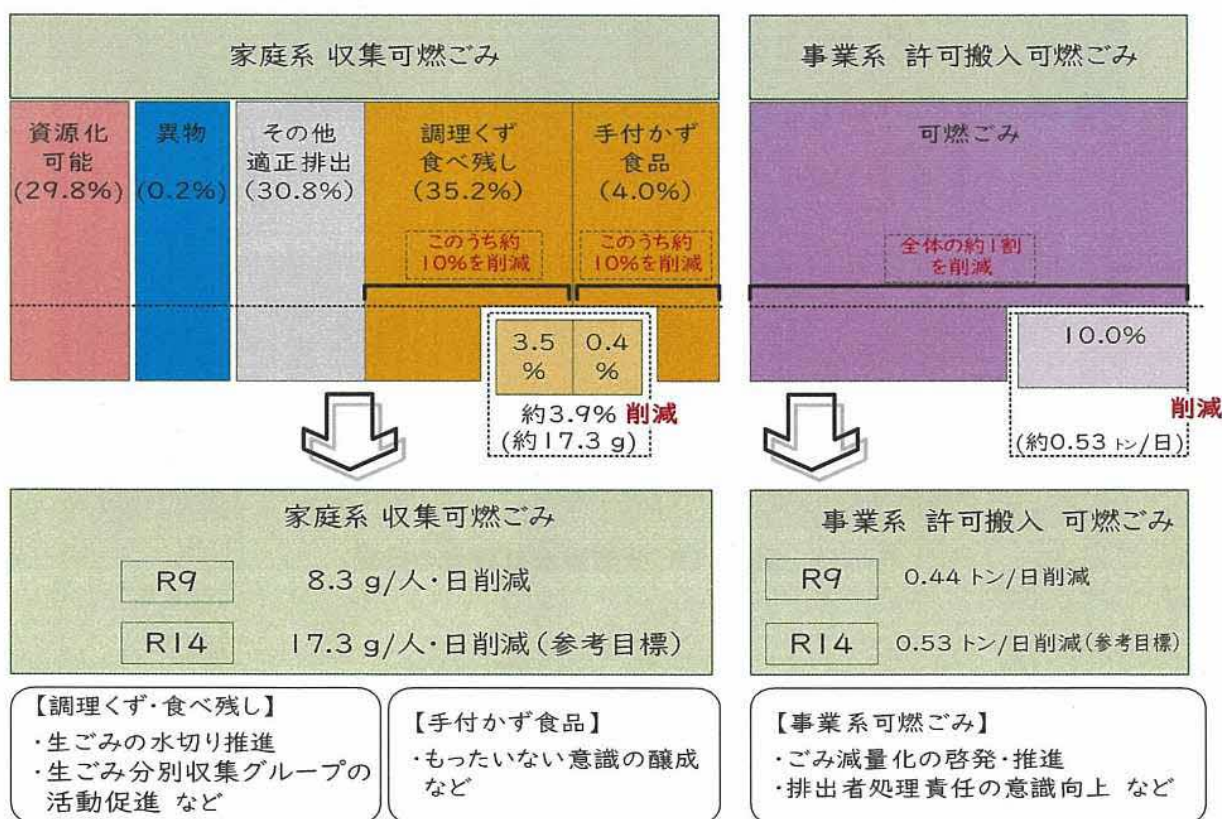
家庭系 収集可燃ごみ

資源化可能(29.8%)

異物(0.2%)

その他適正排出(30.8%)

調理くず食べ残し(35.2%)

このうち約10%を削減

手付かず食品(4.0%)

このうち約10%を削減

3.5%

0.4%

約3.9% 削減

(約17.3 g)

事業系 許可搬入可燃ごみ

可燃ごみ

全体の約1割を削減

10.0%

削減

(約0.53 トン/日)

家庭系 収集可燃ごみ

| R9 | 8.3 g/人・日削減 |
|---|---|
| R14 | 17.3 g/人・日削減(参考目標) |

事業系 許可搬入 可燃ごみ

| R9 | 0.44 トン/日削減 |
|---|---|
| R14 | 0.53 トン/日削減(参考目標) |

【調理くず・食べ残し】
・生ごみの水切り推進
・生ごみ分別収集グループの活動促進 など

【手付かず食品】
・もったいない意識の醸成 など

【事業系可燃ごみ】
・ごみ減量化の啓発・推進
・排出者処理責任の意識向上 など